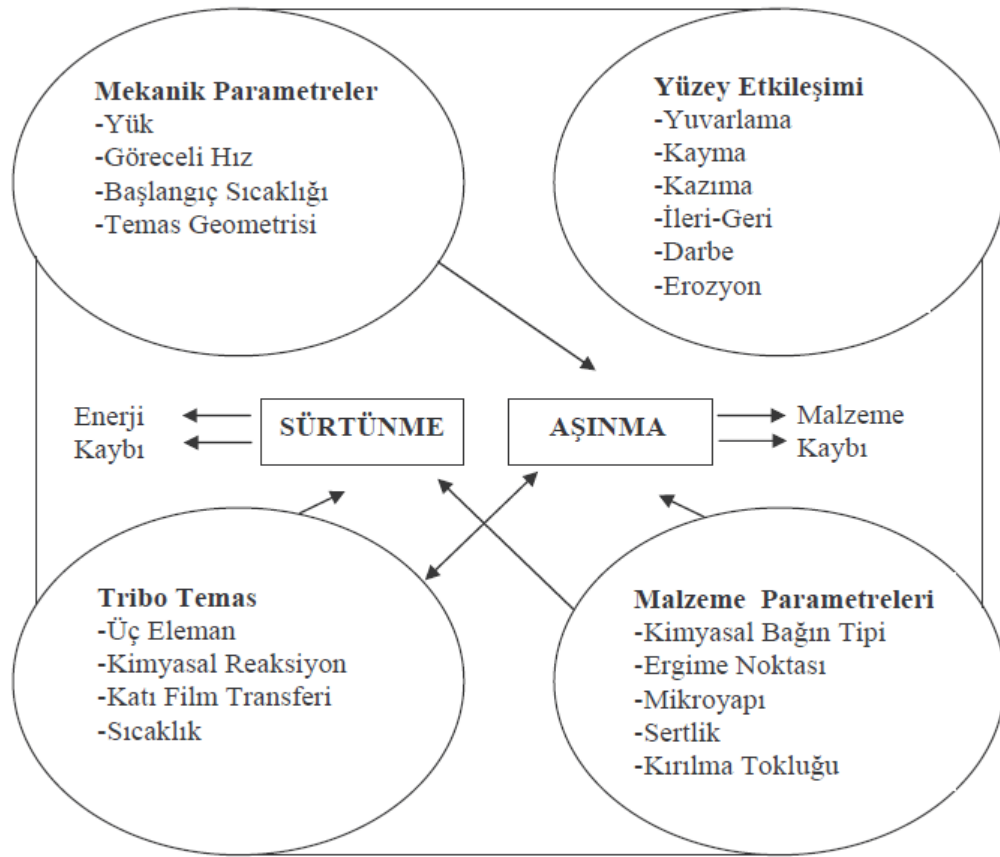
Mekanik Parametreler
-Yük
-Göreceli Hız
-Başlangıç Sıcaklığı
-Temas Geometrisi

Yüzey Etkileşimi
-Yuvarlama
-Kayma
-Kazıma
-İleri-Geri
-Darbe
-Erozyon

Enerji Kaybı

SÜRTÜNME

AŞINMA

Malzeme Kaybı

Tribo Temas
-Üç Eleman
-Kimyasal Reaksiyon
-Katı Film Transferi
-Sıcaklık

Malzeme Parametreleri
-Kimyasal Bağın Tipi
-Ergime Noktası
-Mikroyapı
-Sertlik
-Kırılma Tokluğu